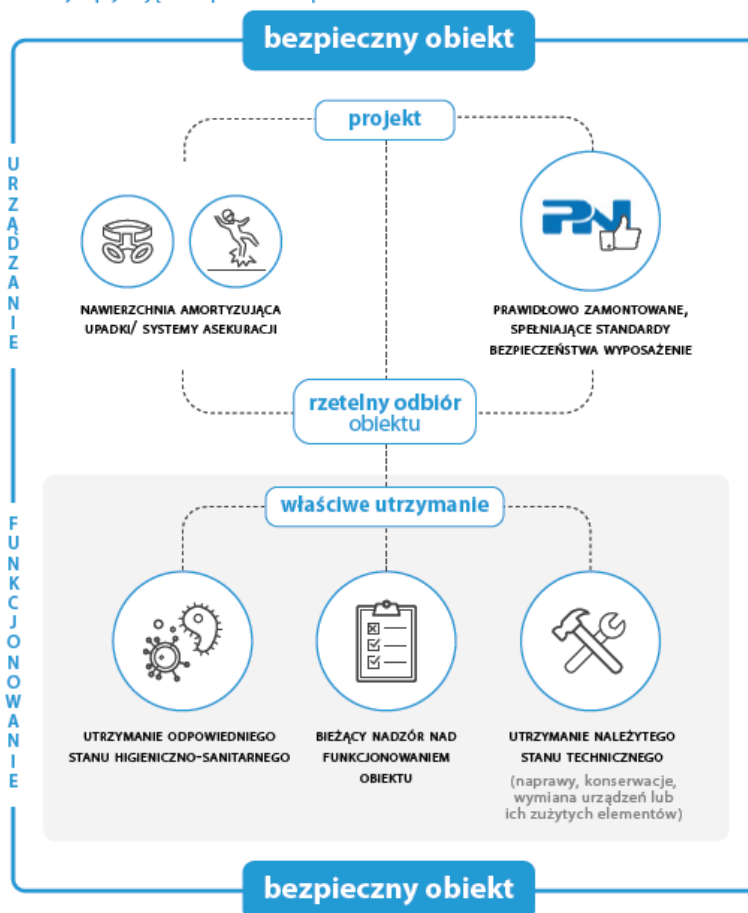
bezpieczny obiekt

URZĄDZANIE

projekt

PN

NAWIERZCHNIA AMORTYZUJĄCA UPADKI/ SYSTEMY ASEKURACJI

PRAWIDŁOWO ZAMONTOWANE, SPEŁNIAJĄCE STANDARDY BEZPIECZEŃSTWA WYPOSAŻENIE

rzetelny odbiór obiektu

FUNKCJONOWANIE

właściwe utrzymanie

UTRZYMANIE ODPOWIEDNIEGO STANU HIGIENICZNO-SANITARNEGO

BIEŻĄCY NADZÓR NAD FUNKCJONOWANIEM OBIEKTU

UTRZYMANIE NALEŻYTEGO STANU TECHNICZNEGO

(naprawy, konserwacje, wymiana urządzeń lub ich zużytych elementów)

bezpieczny obiekt